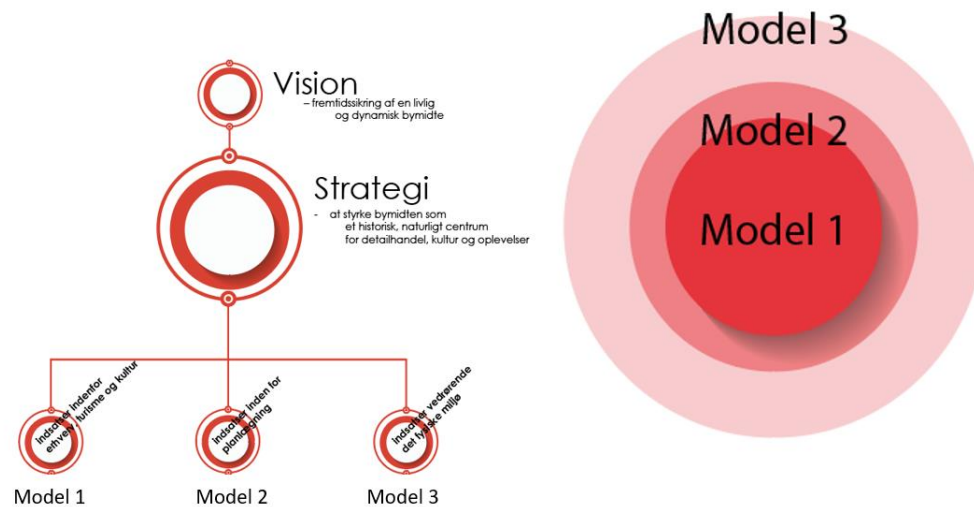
Vision
– fremtidssikring af en livlig og dynamisk bymidte

Strategi
- at styrke bymidten som et historisk, naturligt centrum for detailhandel, kultur og oplevelser

Indsatser indenfor erhverv, turisme og kultur

Indsatser inden for planlægning

Indsatser vedrørende det fysiske miljø

Model 1

Model 2

Model 3

Model 3

Model 2

Model 1